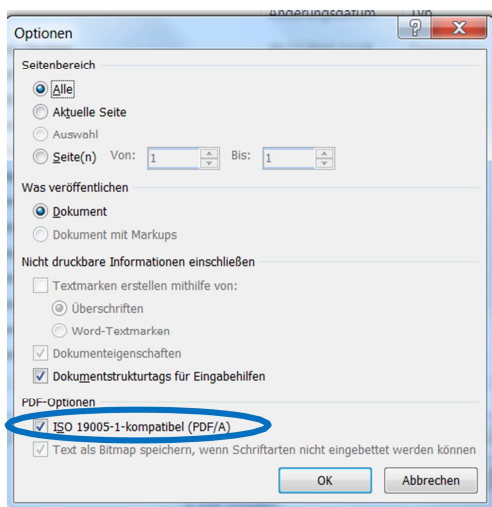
Änderungsdatum Typ

Optionen

?

X

Seitenbereich

Alle

Aktuelle Seite

Auswahl

Seite(n) Von: 1 Bis: 1

Was veröffentlichen

Dokument

Dokument mit Markups

Nicht druckbare Informationen einschließen

Textmarken erstellen mithilfe von:

Überschriften

Word-Textmarken

Dokumenteigenschaften

Dokumentstrukturtags für Eingabehilfen

PDF-Optionen

ISO 19005-1-kompatibel (PDF/A)

Text als Bitmap speichern, wenn Schriftarten nicht eingebettet werden können

OK

Abbrechen